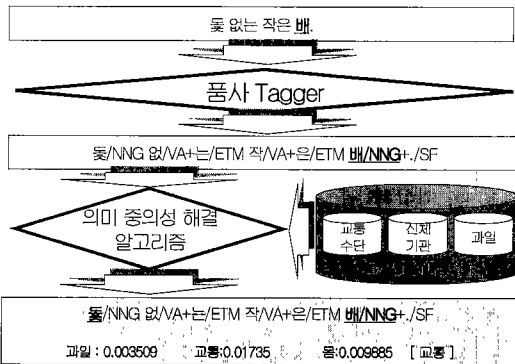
돛 없는 작은 배.

품사 Tagger

돛/NNG 없/VA+는/ETM 작/VA+은/ETM 배/NNG+./SF

의미 중의성 해결 알고리즘

교통 수단

신체 기관

과일

돛/NNG 없/VA+는/ETM 작/VA+은/ETM 배/NNG+./SF

과일 : 0.003509 교통:0.01735 몸:0.009885 [ 교통 ]